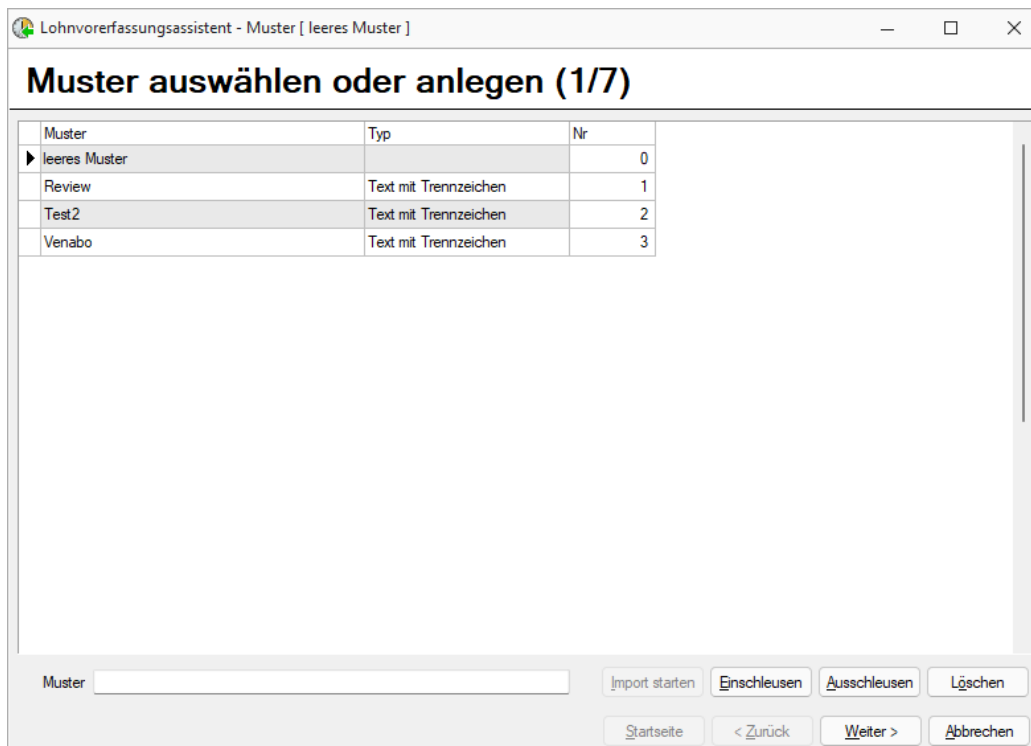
Lohnvorerfassungsassistent - Muster [ leeres Muster ]

Muster auswählen oder anlegen (1/7)

| Muster | Typ | Nr |
|---|---|---|
| leeres Muster | | 0 |
| Review | Text mit Trennzeichen | 1 |
| Test2 | Text mit Trennzeichen | 2 |
| Venabo | Text mit Trennzeichen | 3 |

Muster

Import starten Einschleusen Ausschleusen Löschen

Startseite < Zurück Weiter > Abbrechen